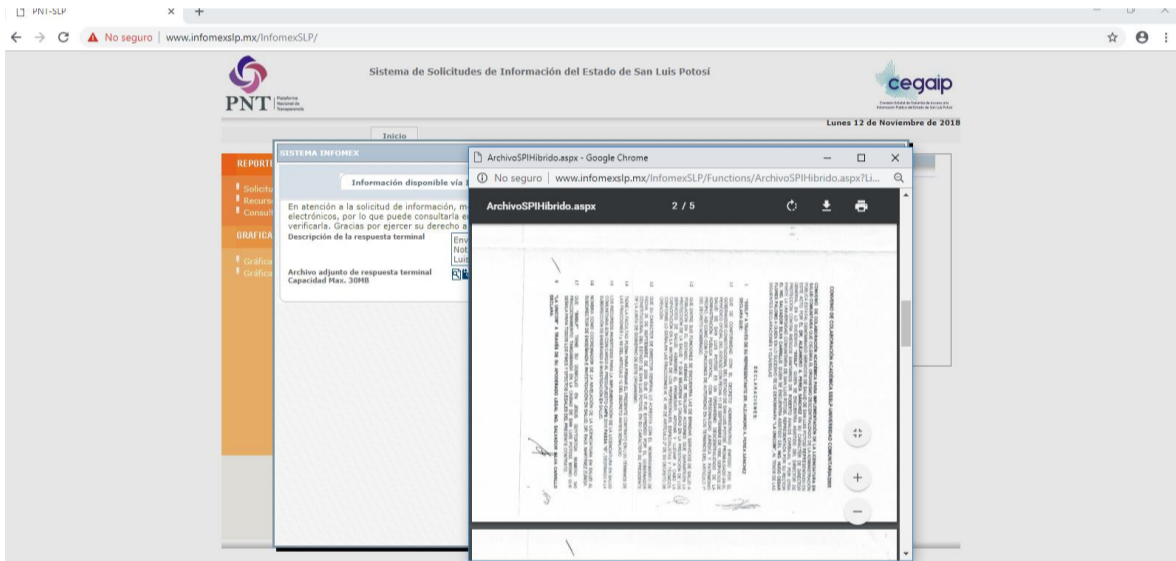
PNT-SLP
No seguro | www.infomexslp.mx/InfomexSLP/

PNT Plataforma Nacional de Transparencia

Sistema de Solicitudes de Información del Estado de San Luis Potosí

cegaip

Lunes 12 de Noviembre de 2018

Inicio

REPORT
Solicitu
Recurs
Consult
GRAFICA
Gráfica
Gráfica

SISTEMA INFOMEX

Información disponible vía i

En atención a la solicitud de información, m electrónicos, por lo que puede consultarla e verificarla. Gracias por ejercer su derecho a

Descripción de la respuesta terminal
Env
Not
Lui

Archivo adjunto de respuesta terminal
Capacidad Max. 30MB

ArchivoSPIHibrido.aspx - Google Chrome
No seguro | www.infomexslp.mx/InfomexSLP/Functions/ArchivoSPIHibrido.aspx?Li...

ArchivoSPIHibrido.aspx 2 / 5

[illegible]